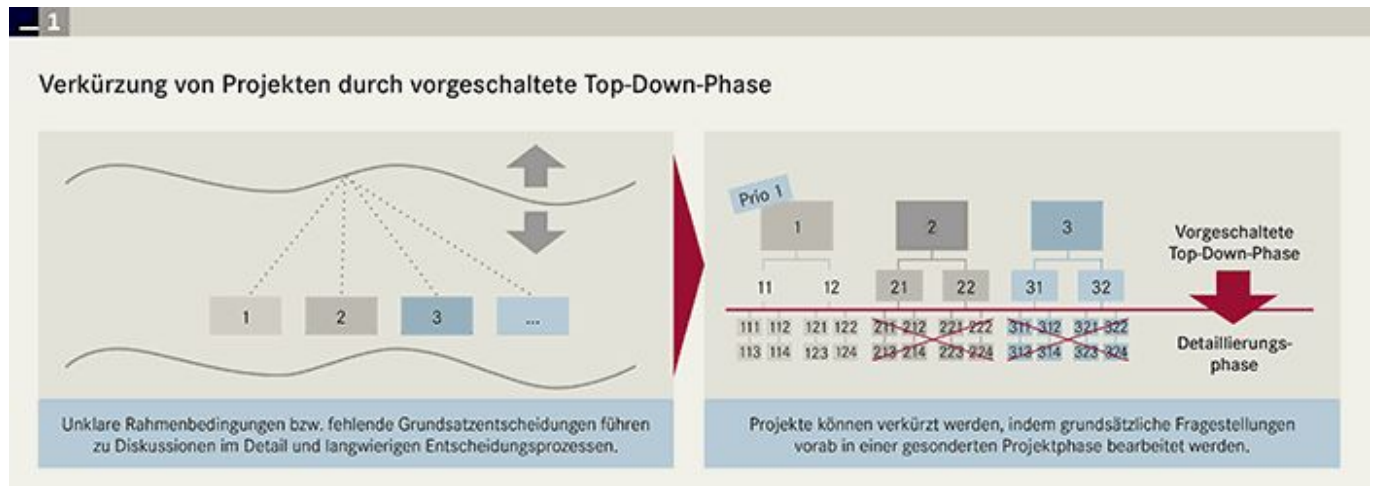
1

Verkürzung von Projekten durch vorgeschaltete Top-Down-Phase

1 2 3 ...

Unklare Rahmenbedingungen bzw. fehlende Grundsatzentscheidungen führen zu Diskussionen im Detail und langwierigen Entscheidungsprozessen.

Prio 1

1 2 3

11 12 21 22 31 32

111 112 121 122 211 212 221 222 311 312 321 322
113 114 123 124 213 214 223 224 313 314 323 324

Vorgeschaltete Top-Down-Phase

Detaillierungsphase

Projekte können verkürzt werden, indem grundsätzliche Fragestellungen vorab in einer gesonderten Projektphase bearbeitet werden.